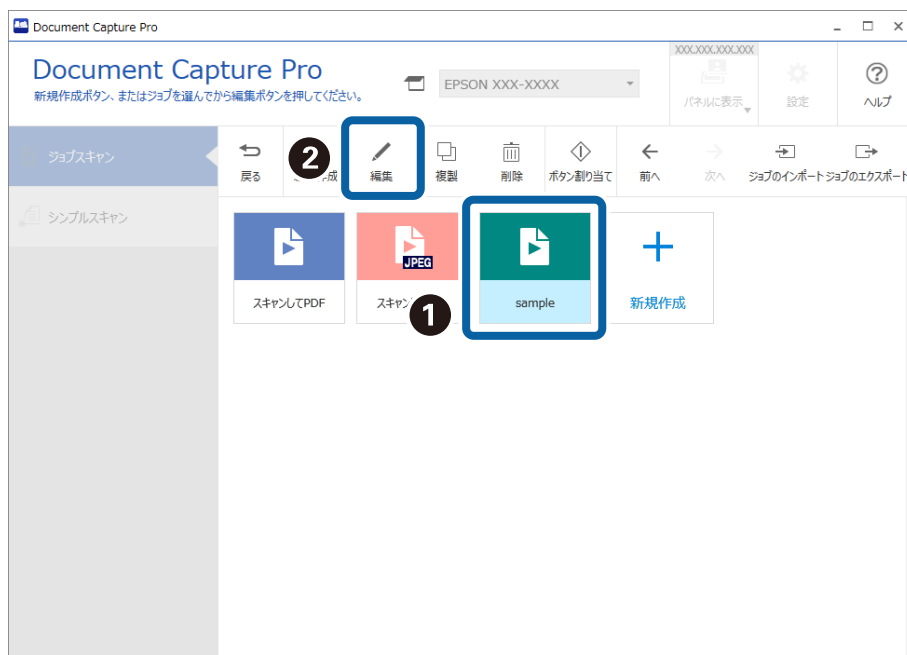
Document Capture Pro

Document Capture Pro
新規作成ボタン、またはジョブを選んでから編集ボタンを押してください。

EPSON XXX-XXXX

XXX.XXX.XXX.XXX
パネルに表示
設定
ヘルプ

ジョブスキャン
シンプルスキャン

戻る
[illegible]成
編集
複製
削除
ボタン割り当て
前へ
次へ
ジョブのインポート
ジョブのエクスポート

2

JPEG

スキャンしてPDF
スキャン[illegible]
sample
新規作成

1